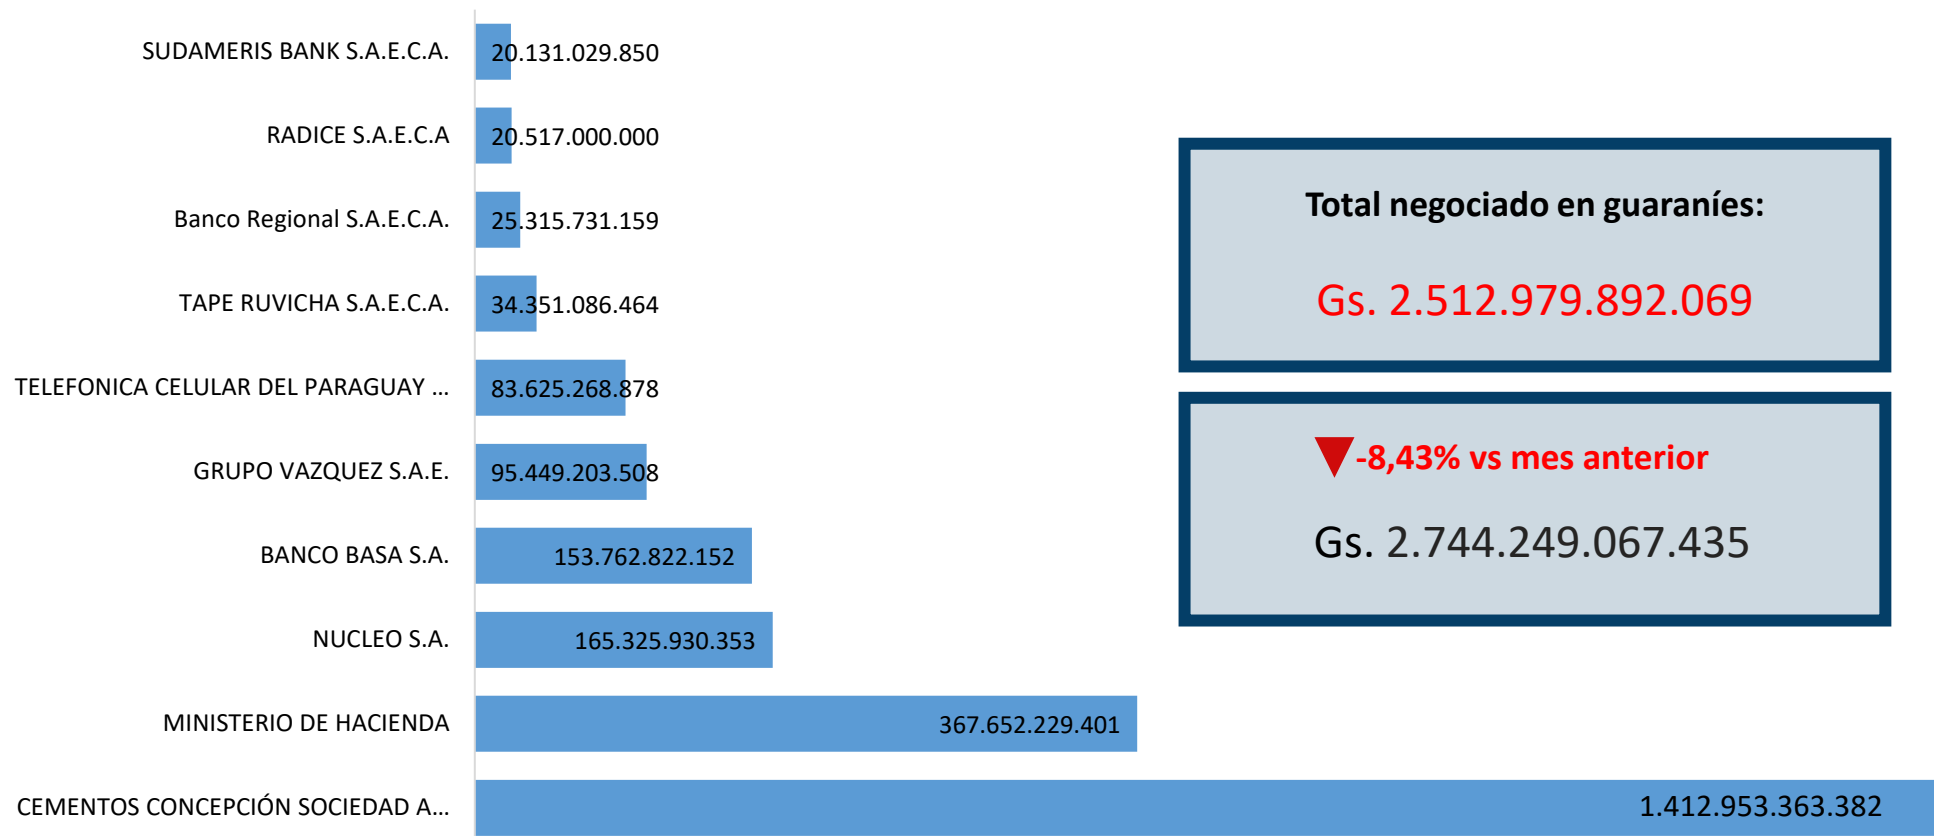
SUDAMERIS BANK S.A.E.C.A. 20.131.029.850

RADICE S.A.E.C.A 20.517.000.000

Banco Regional S.A.E.C.A. 25.315.731.159

TAPE RUVICHA S.A.E.C.A. 34.351.086.464

TELEFONICA CELULAR DEL PARAGUAY ... 83.625.268.878

GRUPO VAZQUEZ S.A.E. 95.449.203.508

BANCO BASA S.A. 153.762.822.152

NUCLEO S.A. 165.325.930.353

MINISTERIO DE HACIENDA 367.652.229.401

CEMENTOS CONCEPCIÓN SOCIEDAD A... 1.412.953.363.382

Total negociado en guaraníes:

Gs. 2.512.979.892.069

-8,43% vs mes anterior

Gs. 2.744.249.067.435